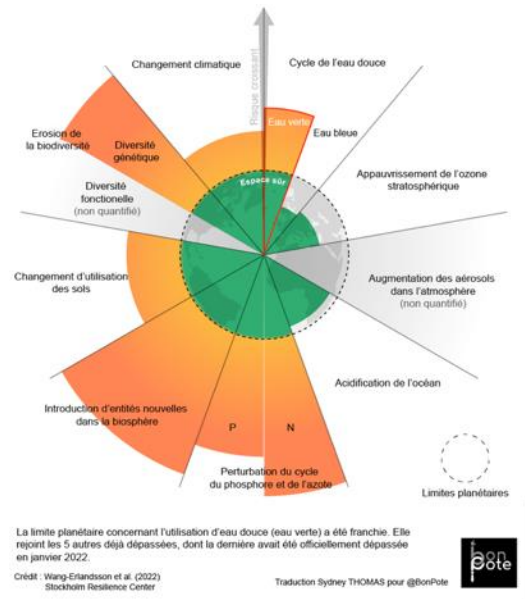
Risque croissant

Changement climatique

Cycle de l'eau douce

Eau verte

Eau bleue

Erosion de la biodiversité

Diversité génétique

Espace sûr

Appauvrissement de l'ozone stratosphérique

Diversité fonctionelle (non quantifié)

Changement d'utilisation des sols

Augmentation des aérosols dans l'atmosphère (non quantifié)

Acidification de l'océan

Introduction d'entités nouvelles dans la biosphère

P

N

Perturbation du cycle du phosphore et de l'azote

Limites planétaires

La limite planétaire concernant l'utilisation d'eau douce (eau verte) a été franchie. Elle rejoint les 5 autres déjà dépassées, dont la dernière avait été officiellement dépassée en janvier 2022.

Crédit : Wang-Erlandsson et al. (2022) Stockholm Resilience Center

Traduction Sydney THOMAS pour @BonPote

Bon Pote